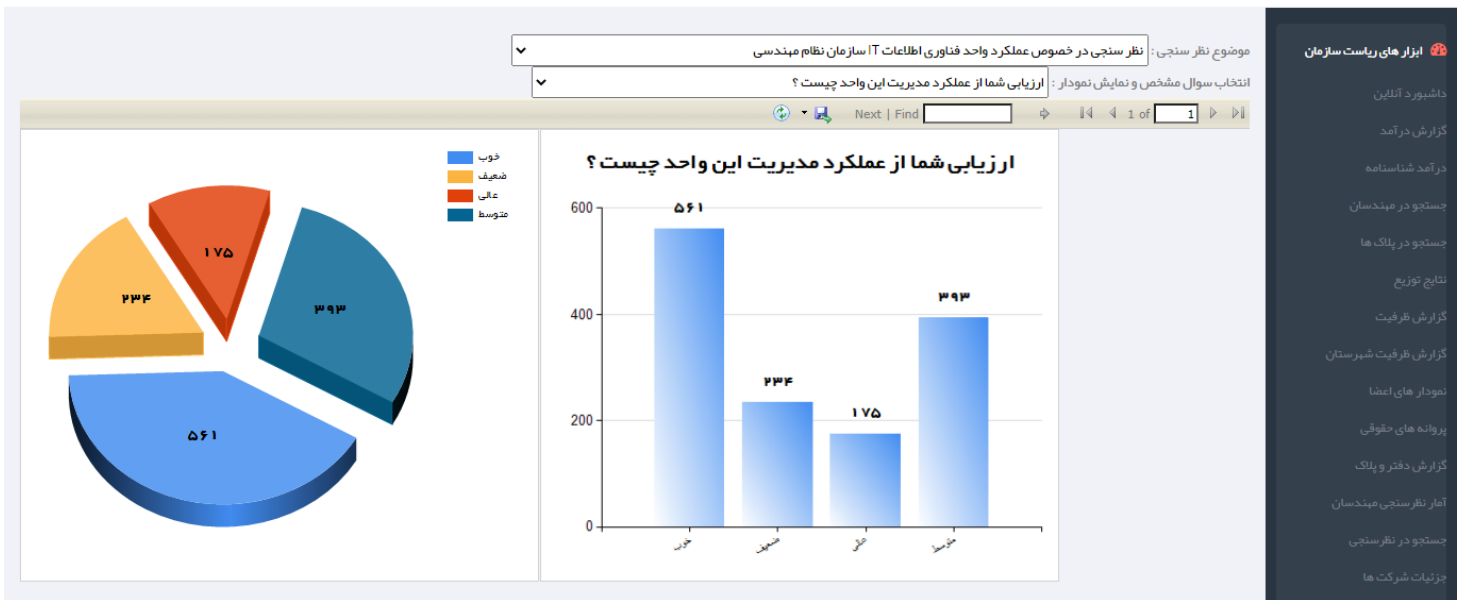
ابزار های ریاست سازمان
داشبورد آنلاین
گزارش درآمد
درآمد شناسنامه
جستجو در مهندسان
جستجو در پلاک ها
نتایج توزیع
گزارش ظرفیت
گزارش ظرفیت شهرستان
نمودار های اعضا
پروانه های حقوقی
گزارش دفتر و پلاک
آمار نظرسنجی مهندسان
جستجو در نظرسنجی
جزئیات شرکت ها

موضوع نظر سنجی : نظر سنجی در خصوص عملکرد واحد فناوری اطلاعات IT سازمان نظام مهندسی
انتخاب سوال مشخص و نمایش نمودار : ارزیابی شما از عملکرد مدیریت این واحد چیست ؟

1 of 1 Find | Next

ارزیابی شما از عملکرد مدیریت این واحد چیست ؟
600
400
200
0
۵۶۱
۲۳۴
۱۷۵
۳۹۳
خوب
ضعیف
عالی
متوسط

خوب
ضعیف
عالی
متوسط
۱۷۵
۲۳۴
۳۹۳
۵۶۱